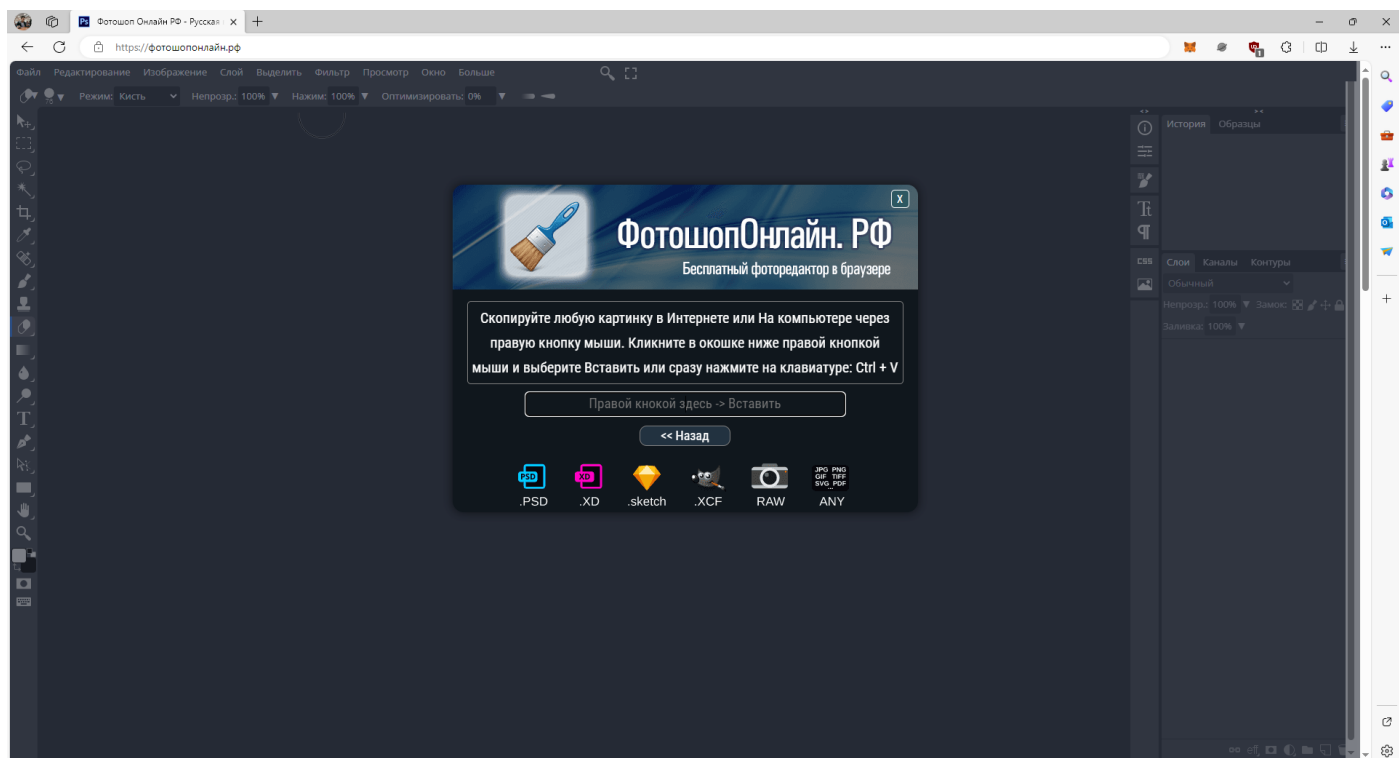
Фотошоп Онлайн РФ - Русская ×
+
https://фотошопонлайн.рф

Файл Редактирование Изображение Слой Выделить Фильтр Просмотр Окно Больше

Режим: Кисть Непрозр.: 100% Нажим: 100% Оптимизировать: 0%

История Образцы

Слои Каналы Контуры

Обычный

Непрозр.: 100% Замок:

Заливка: 100%

CSS

X

ФотошопОнлайн. РФ
Бесплатный фоторедактор в браузере

Скопируйте любую картинку в Интернете или На компьютере через правую кнопку мыши. Кликните в окошке ниже правой кнопкой мыши и выберите Вставить или сразу нажмите на клавиатуре: Ctrl + V

Правой кнокой здесь -> Вставить

<< Назад

PSD XD

.PSD .XD .sketch .XCF RAW ANY

JPG PNG GIF TIFF SVG PDF